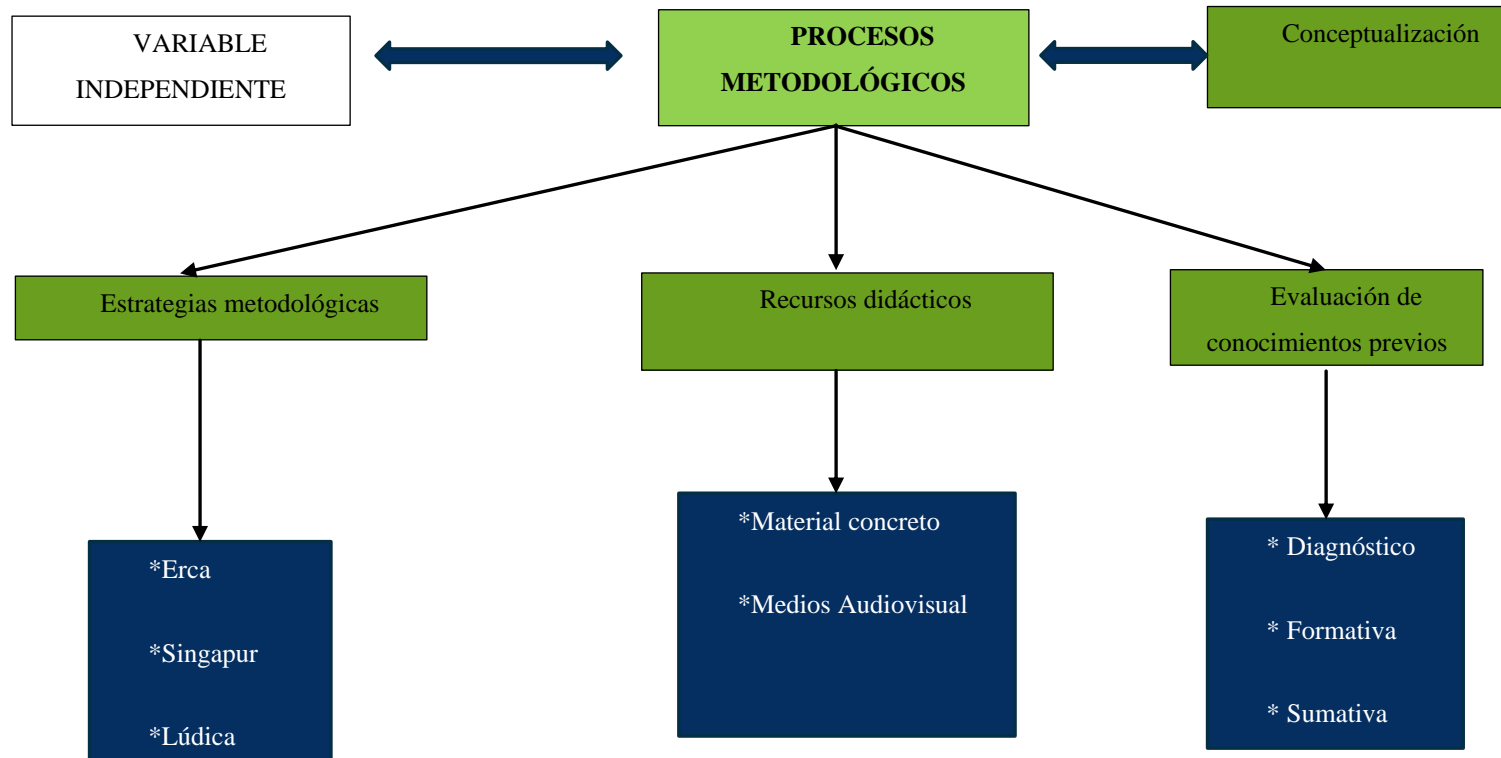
VARIABLE INDEPENDIENTE

PROCESOS METODOLÓGICOS

Conceptualización

Estrategias metodológicas

Recursos didácticos

Evaluación de conocimientos previos

*Erca

*Singapur

*Lúdica

*Material concreto

*Medios Audiovisual

* Diagnóstico

* Formativa

* Sumativa